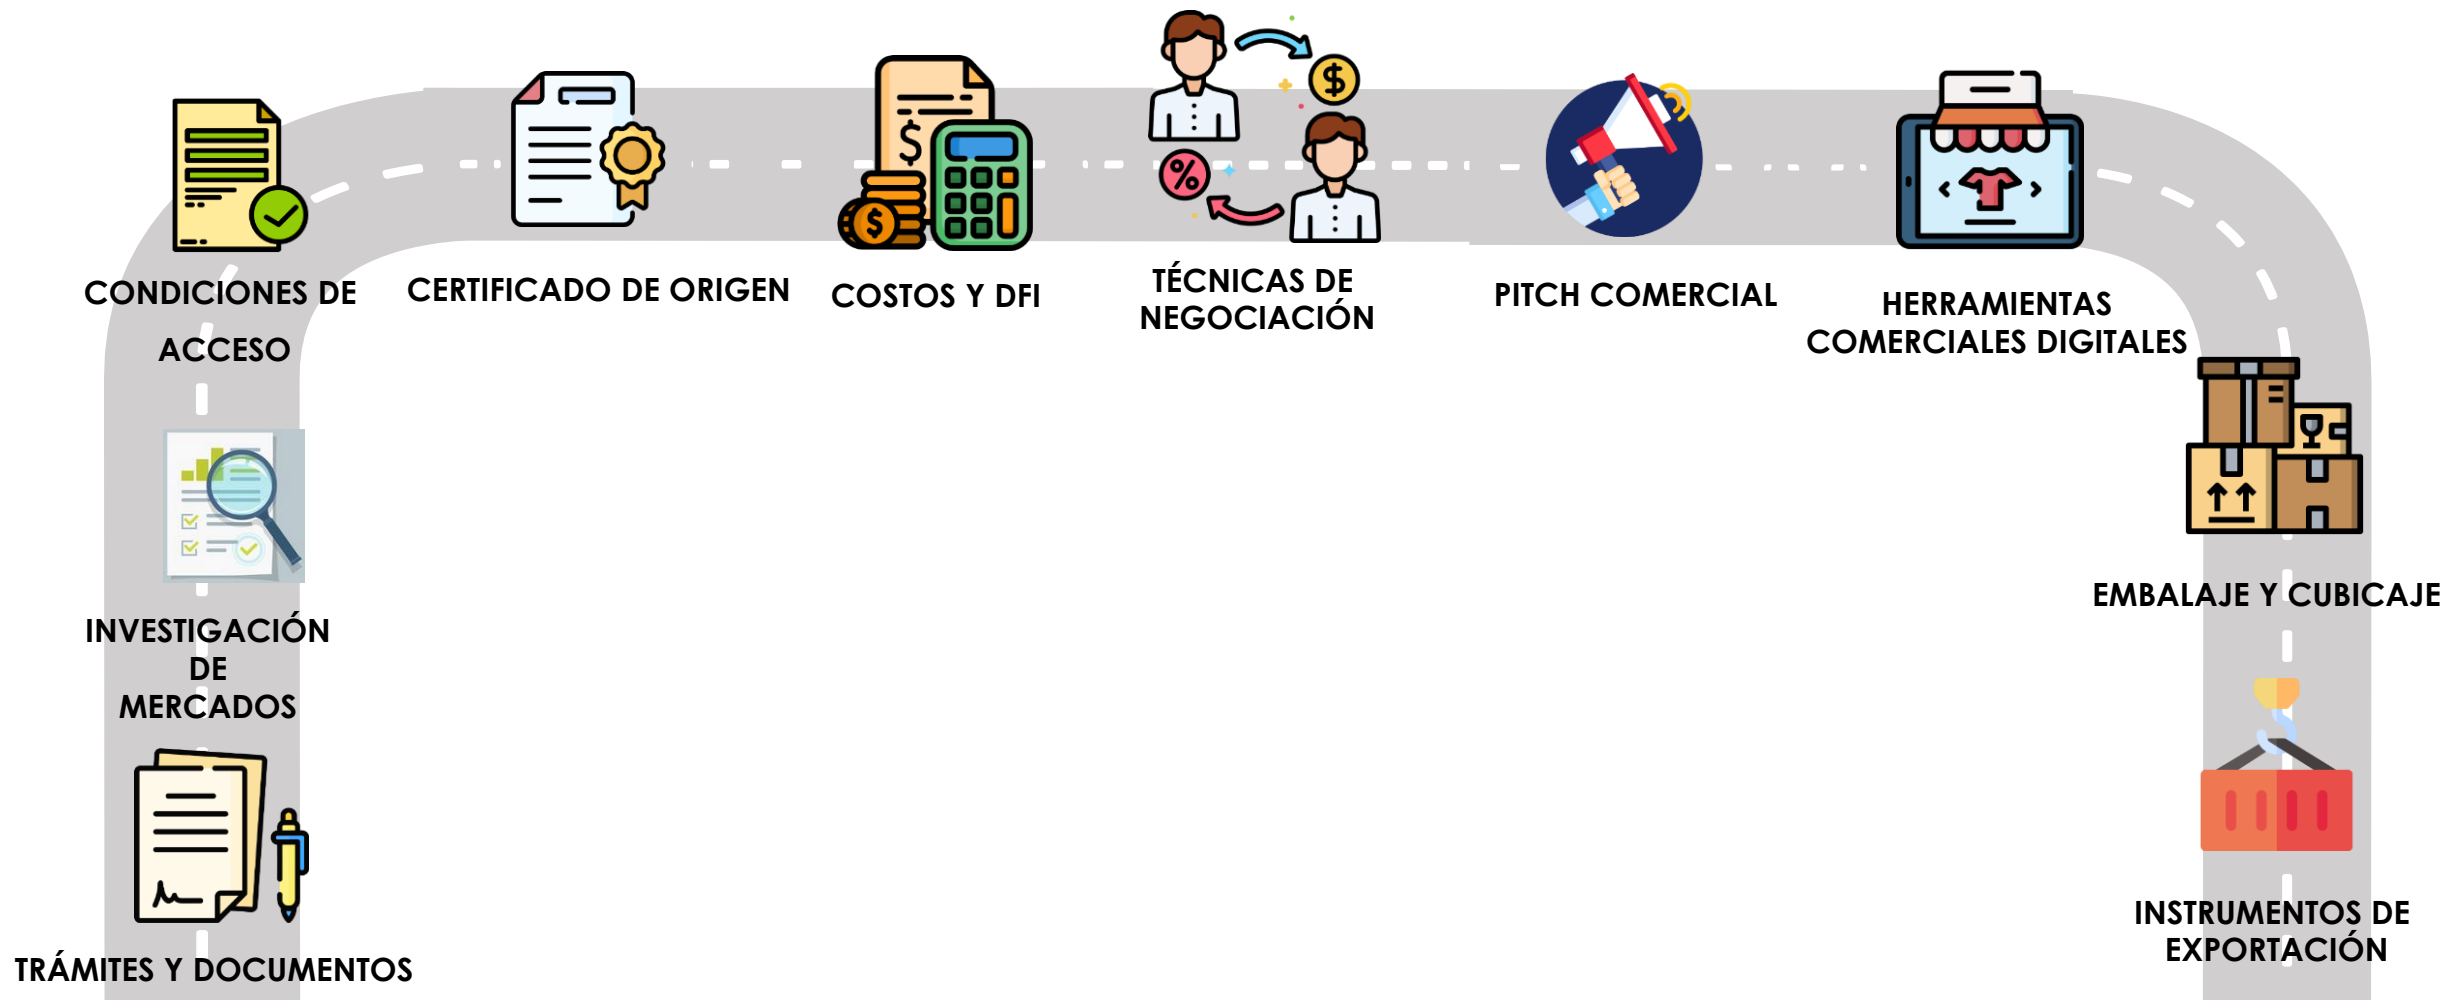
TRÁMITES Y DOCUMENTOS

INVESTIGACIÓN DE MERCADOS

CONDICIONES DE ACCESO

CERTIFICADO DE ORIGEN

COSTOS Y DFI

TÉCNICAS DE NEGOCIACIÓN

PITCH COMERCIAL

HERRAMIENTAS COMERCIALES DIGITALES

EMBALAJE Y CUBICAJE

INSTRUMENTOS DE EXPORTACIÓN